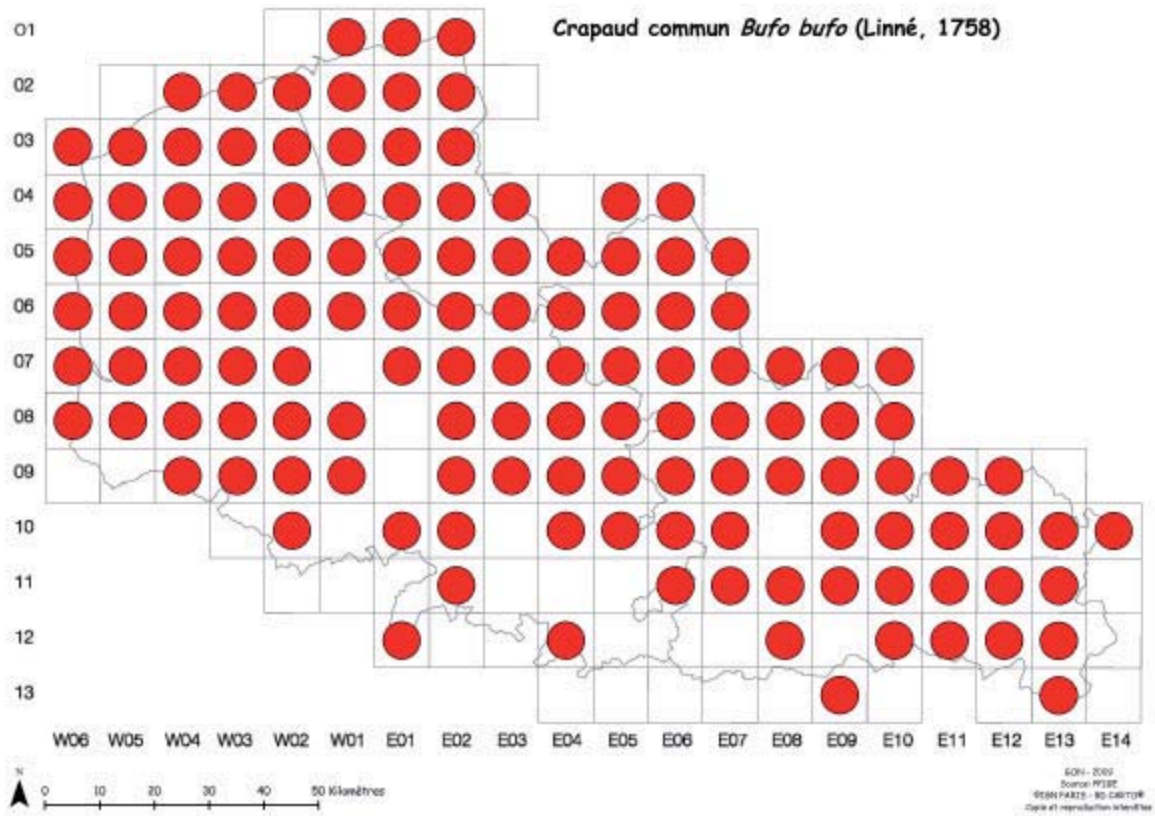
Crapaud commun Bufo bufo (Linné, 1758)

01
02
03
04
05
06
07
08
09
10
11
12
13

W06 W05 W04 W03 W02 W01 E01 E02 E03 E04 E05 E06 E07 E08 E09 E10 E11 E12 E13 E14

N

0 10 20 30 40 50 Kilomètres

GON - 2009
Source: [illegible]
©IGN PARIS - BD CARTO®
Copie et reproduction interdites